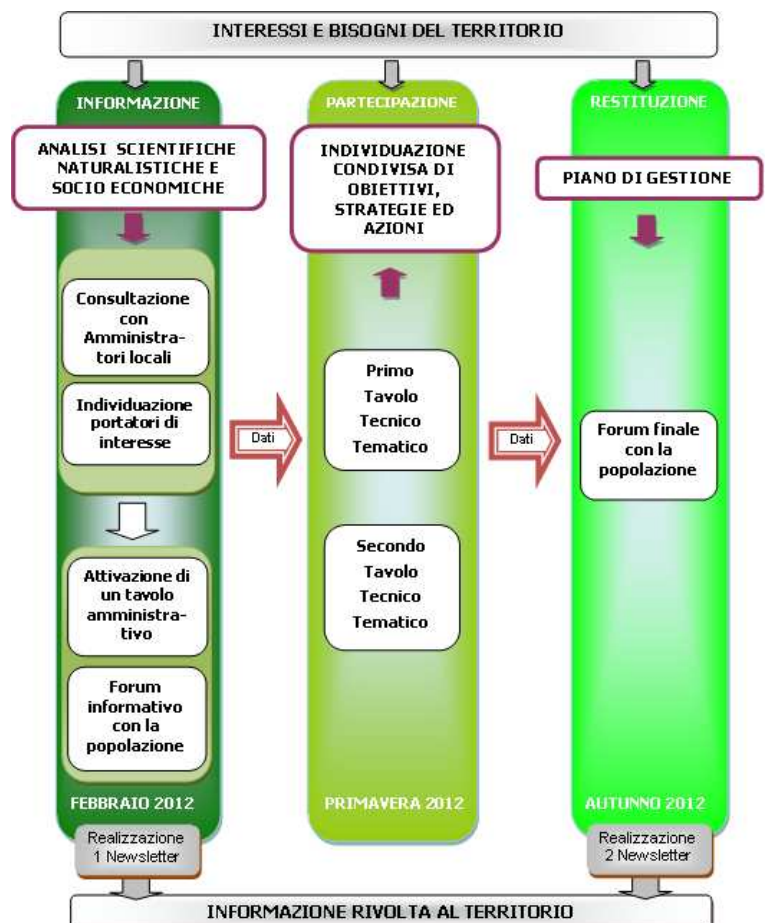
INTERESSI E BISOGNI DEL TERRITORIO

INFORMAZIONE

ANALISI SCIENTIFICHE NATURALISTICHE E SOCIO ECONOMICHE

Consultazione con Amministratori locali

Individuazione portatori di interesse

Attivazione di un tavolo amministrativo

Forum informativo con la popolazione

FEBBRAIO 2012

Realizzazione 1 Newsletter

Dati

PARTECIPAZIONE

INDIVIDUAZIONE CONDIVISA DI OBIETTIVI, STRATEGIE ED AZIONI

Primo Tavolo Tecnico Tematico

Secondo Tavolo Tecnico Tematico

PRIMAVERA 2012

Dati

RESTITUZIONE

PIANO DI GESTIONE

Forum finale con la popolazione

AUTUNNO 2012

Realizzazione 2 Newsletter

INFORMAZIONE RIVOLTA AL TERRITORIO